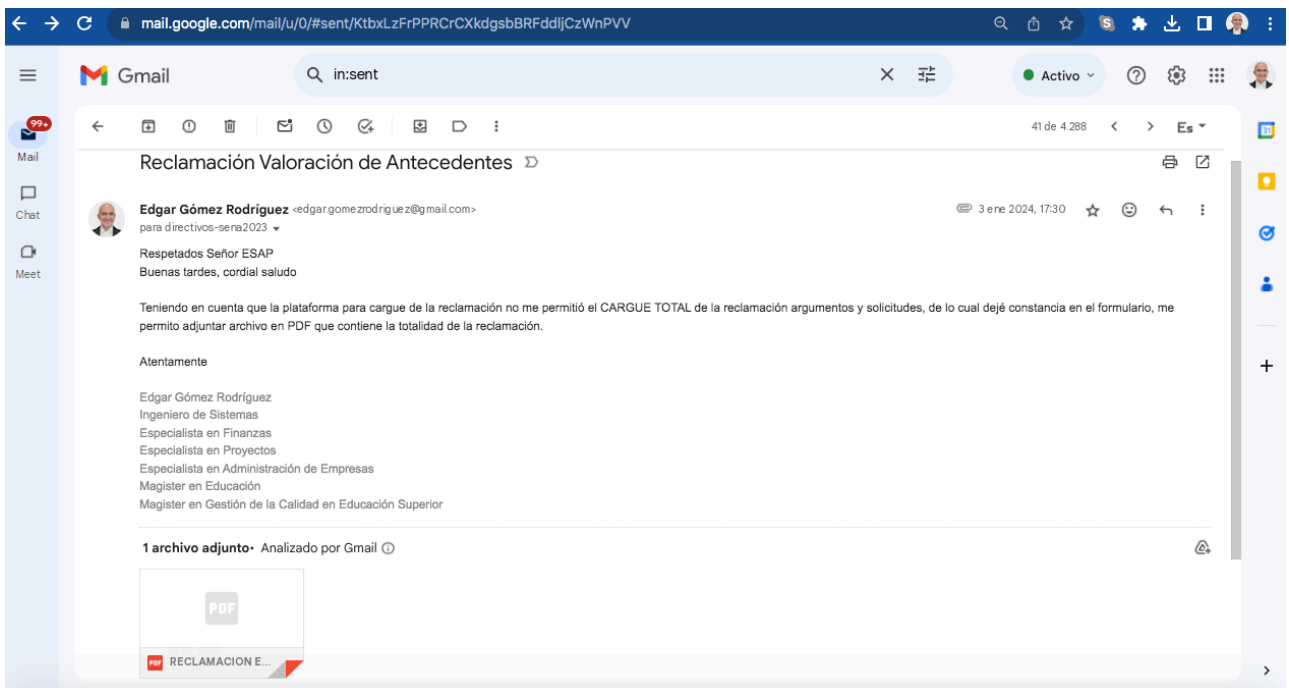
mail.google.com/mail/u/0/#sent/KtbxLzFrPPRCrCXkdgsbBRFddljCzWnPVV

Gmail

in:sent

Activo

99+
Mail
Chat
Meet

41 de 4.288

Es

Reclamación Valoración de Antecedentes

Edgar Gómez Rodríguez <edgar.gomezrodriguez@gmail.com>
para directivos-sena2023

3 ene 2024, 17:30

Respetados Señor ESAP
Buenas tardes, cordial saludo

Teniendo en cuenta que la plataforma para cargue de la reclamación no me permitió el CARGUE TOTAL de la reclamación argumentos y solicitudes, de lo cual dejé constancia en el formulario, me permito adjuntar archivo en PDF que contiene la totalidad de la reclamación.

Atentamente

Edgar Gómez Rodríguez
Ingeniero de Sistemas
Especialista en Finanzas
Especialista en Proyectos
Especialista en Administración de Empresas
Magister en Educación
Magister en Gestión de la Calidad en Educación Superior

1 archivo adjunto · Analizado por Gmail

PDF

RECLAMACION E...